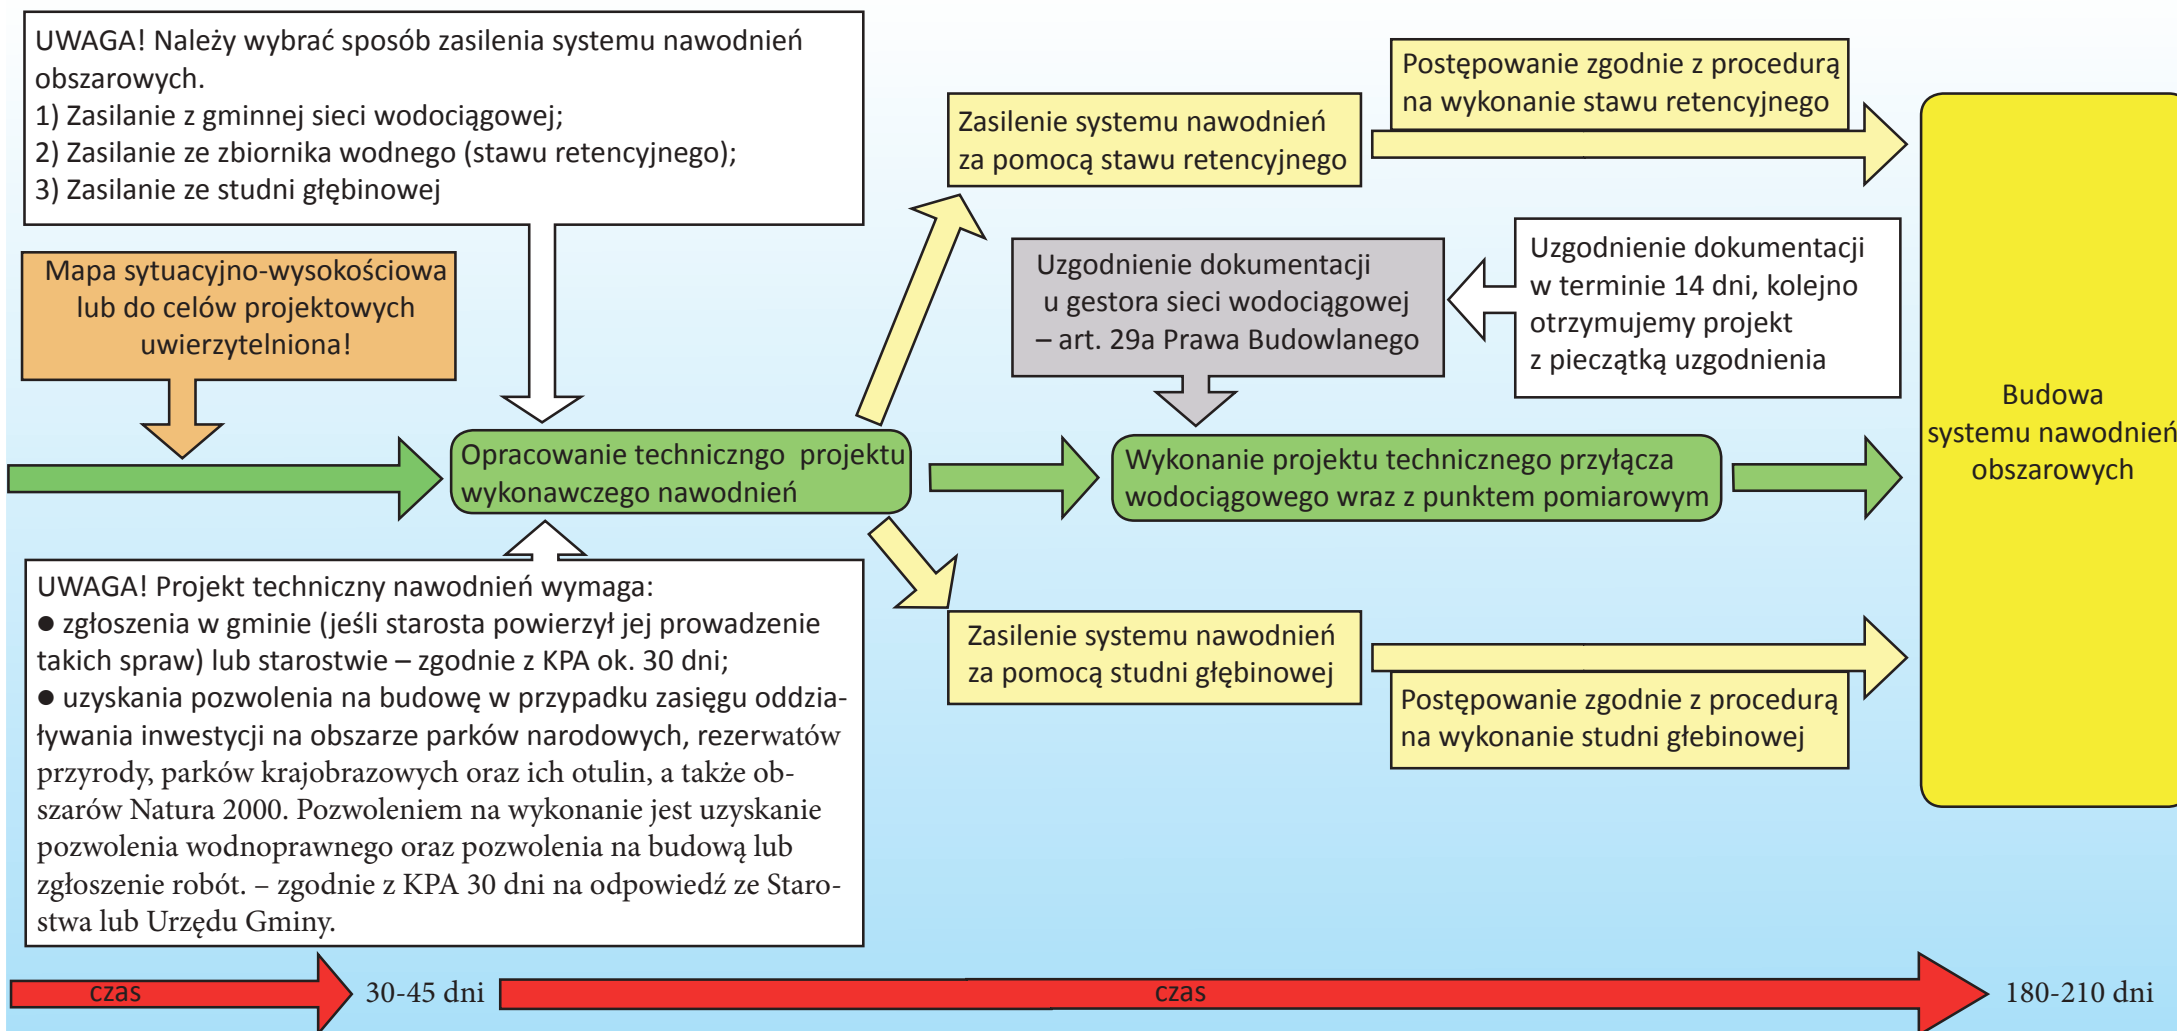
UWAGA! Należy wybrać sposób zasilenia systemu nawodnień obszarowych.
1) Zasilanie z gminnej sieci wodociągowej;
2) Zasilanie ze zbiornika wodnego (stawu retencyjnego);
3) Zasilanie ze studni głębinowej

Mapa sytuacyjno-wysokościowa lub do celów projektowych uwierzytelniona!

Opracowanie technicznego projektu wykonawczego nawodnień

Zasilenie systemu nawodnień za pomocą stawu retencyjnego

Postępowanie zgodnie z procedurą na wykonanie stawu retencyjnego

Uzgodnienie dokumentacji u gestora sieci wodociągowej – art. 29a Prawa Budowlanego

Uzgodnienie dokumentacji w terminie 14 dni, kolejno otrzymujemy projekt z pieczątką uzgodnienia

Wykonanie projektu technicznego przyłącza wodociągowego wraz z punktem pomiarowym

Budowa systemu nawodnień obszarowych

UWAGA! Projekt techniczny nawodnień wymaga:
● zgłoszenia w gminie (jeśli starosta powierzył jej prowadzenie takich spraw) lub starostwie – zgodnie z KPA ok. 30 dni;
● uzyskania pozwolenia na budowę w przypadku zasięgu oddziaływania inwestycji na obszarze parków narodowych, rezerwatów przyrody, parków krajobrazowych oraz ich otulin, a także obszarów Natura 2000. Pozwoleniem na wykonanie jest uzyskanie pozwolenia wodnoprawnego oraz pozwolenia na budową lub zgłoszenie robót. – zgodnie z KPA 30 dni na odpowiedź ze Starostwa lub Urzędu Gminy.

Zasilenie systemu nawodnień za pomocą studni głębinowej

Postępowanie zgodnie z procedurą na wykonanie studni głebinowej

czas 30-45 dni czas 180-210 dni